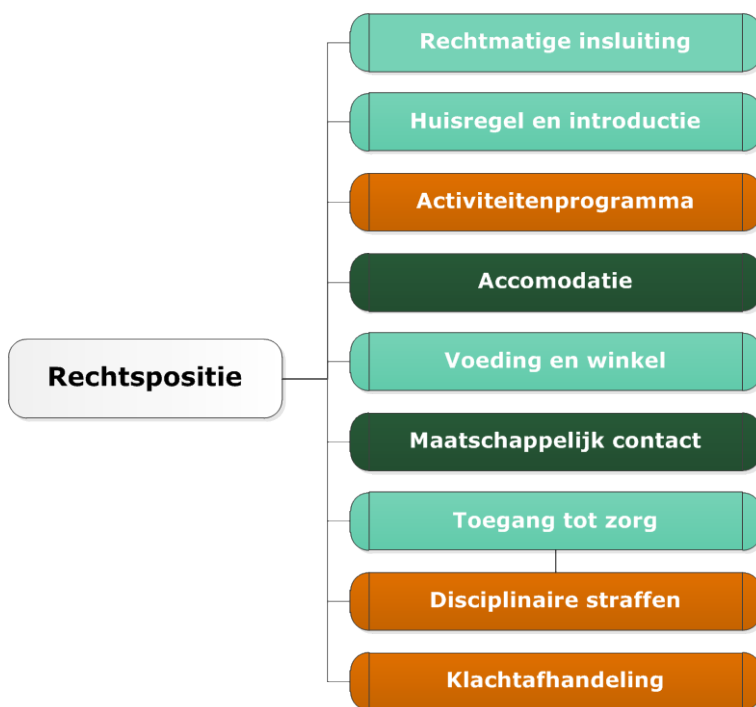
Rechtspositie

Rechtmatige insluiting

Huisregel en introductie

Activiteitenprogramma

Accomodatie

Voeding en winkel

Maatschappelijk contact

Toegang tot zorg

Disciplinaire straffen

Klachtafhandeling